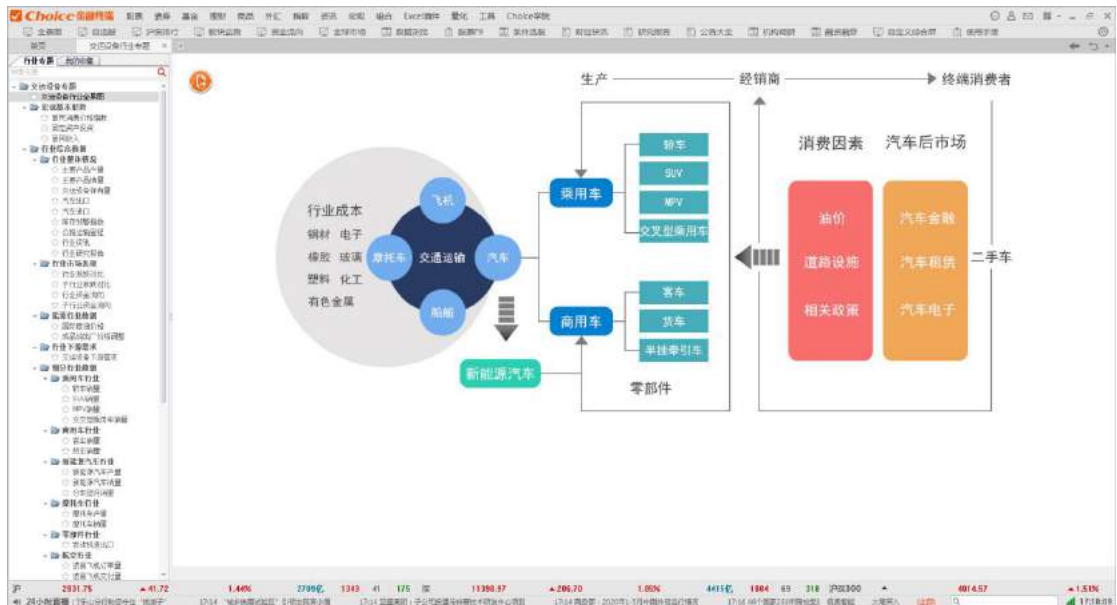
Choice

行业专题

交通运输

生产 经销商 终端消费者

行业成本
钢材 电子
橡胶 玻璃
塑料 化工
有色金属

飞机
摩托车 交通运输 汽车
船舶

乘用车
轿车
SUV
MPV
交叉型乘用车

商用车
客车
货车
半挂牵引车

新能源汽车

零部件

消费因素
油价
道路设施
相关政策

汽车后市场
汽车金融
汽车租赁
汽车电子

二手车

沪 2931.75 ▲41.72 1.44% 2709亿 1343 41 175 深 11390.57 ▲206.70 1.85% 4415亿 1884 69 318 沪深300 4014.57 ▲1.51%